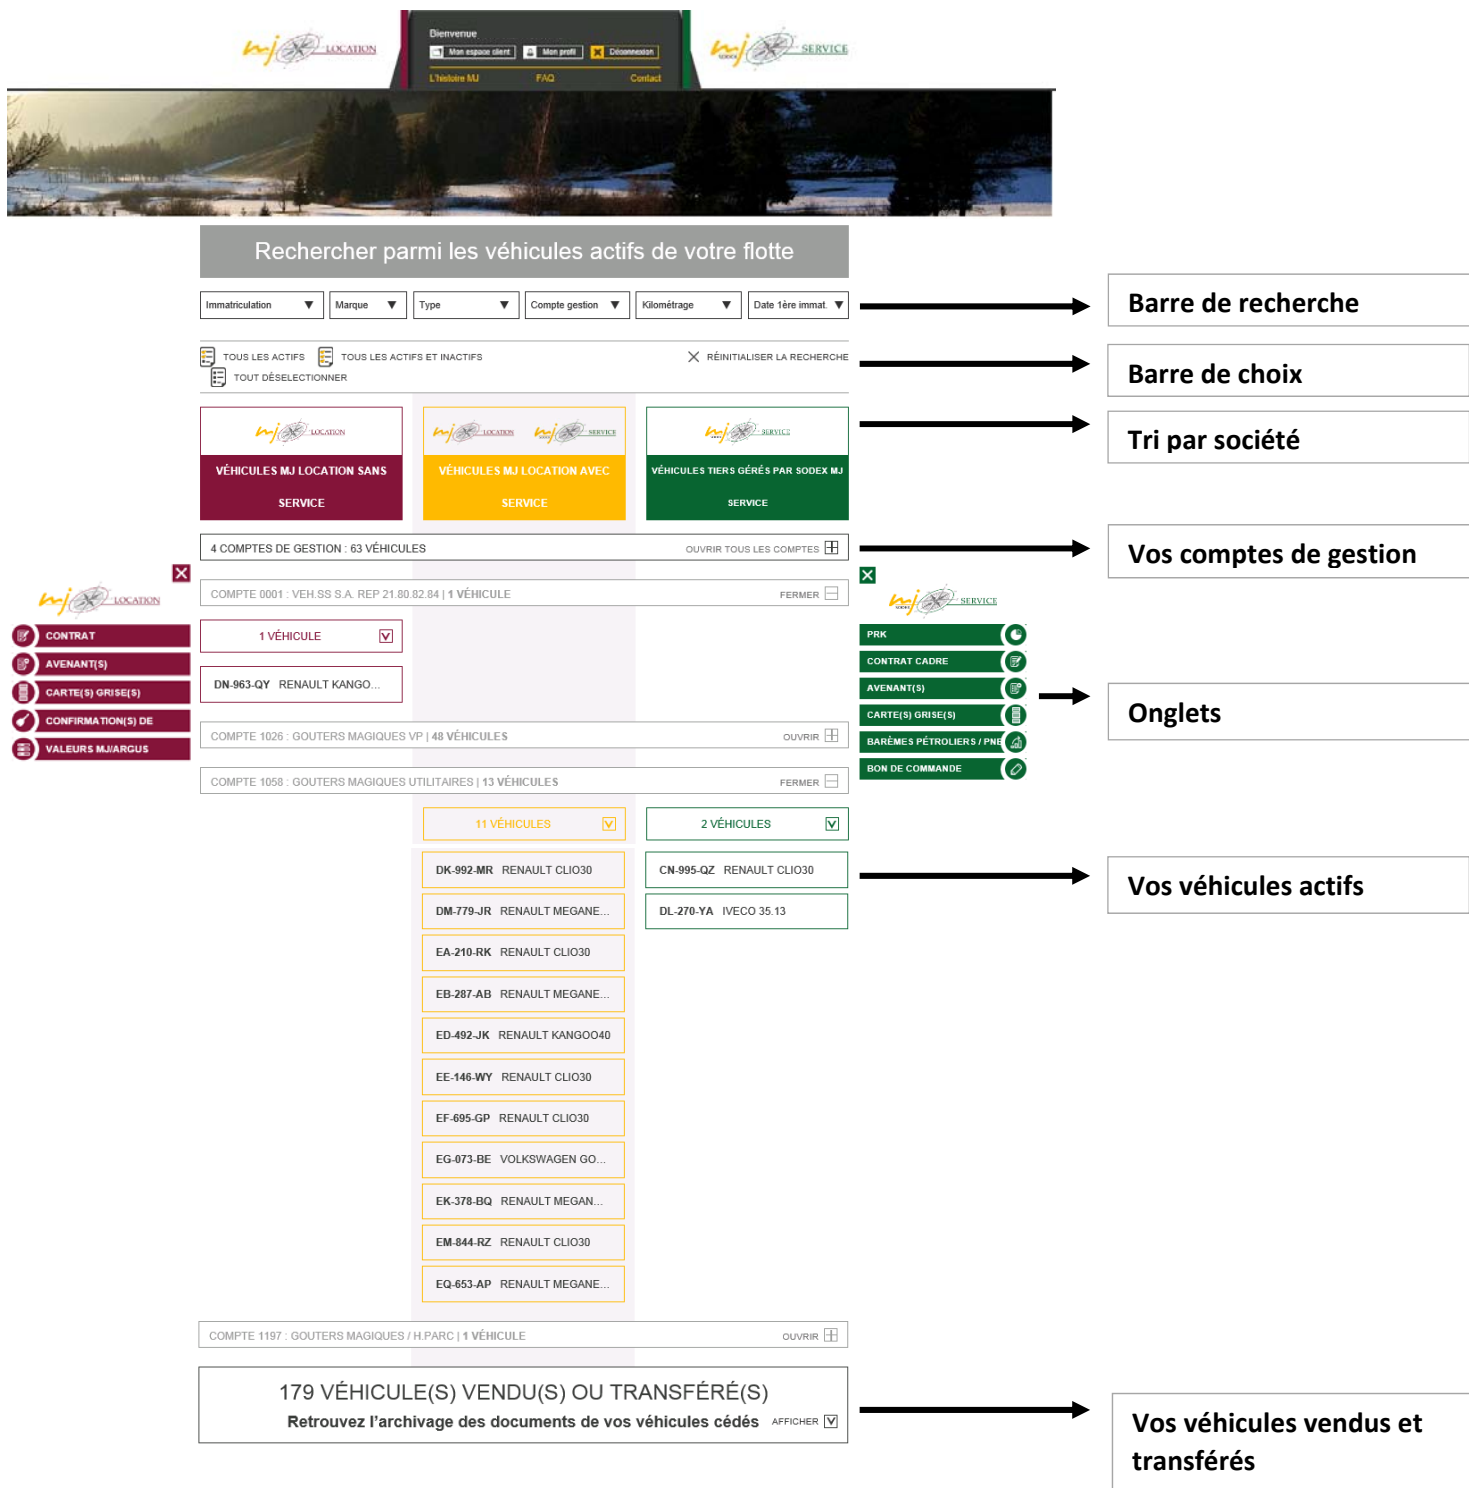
mj LOCATION

Bienvenue
Mon espace client
Mon profil
Déconnexion
L'histoire MJ
FAQ
Contact

mj SERVICE

Rechercher parmi les véhicules actifs de votre flotte

Immatriculation
Marque
Type
Compte gestion
Kilométrage
Date 1ère immat.

Barre de recherche

TOUS LES ACTIFS
TOUS LES ACTIFS ET INACTIFS
TOUT DÉSELECTIONNER
RÉINITIALISER LA RECHERCHE

Barre de choix

mj LOCATION
VÉHICULES MJ LOCATION SANS SERVICE

mj LOCATION mj SERVICE
VÉHICULES MJ LOCATION AVEC SERVICE

mj SERVICE
VÉHICULES TIERS GÉRÉS PAR SODEX MJ SERVICE

Tri par société

4 COMPTES DE GESTION : 63 VÉHICULES
OUVRIR TOUS LES COMPTES

Vos comptes de gestion

mj LOCATION
CONTRAT
AVENANT(S)
CARTE(S) GRISE(S)
CONFIRMATION(S) DE
VALEURS MJ/ARGUS

COMPTE 0001 : VEH.SS S.A. REP 21.80.82.84 | 1 VÉHICULE
FERMER

1 VÉHICULE
DN-963-QY RENAULT KANGO...

mj SERVICE
PRK
CONTRAT CADRE
AVENANT(S)
CARTE(S) GRISE(S)
BARÈMES PÉTROLIERS / PNE
BON DE COMMANDE

Onglets

COMPTE 1026 : GOUTERS MAGIQUES VP | 48 VÉHICULES
OUVRIR

COMPTE 1058 : GOUTERS MAGIQUES UTILITAIRES | 13 VÉHICULES
FERMER

11 VÉHICULES
2 VÉHICULES

DK-992-MR RENAULT CLIO30
CN-995-QZ RENAULT CLIO30
DM-779-JR RENAULT MEGANE...
DL-270-YA IVECO 35.13
EA-210-RK RENAULT CLIO30
EB-287-AB RENAULT MEGANE...
ED-492-JK RENAULT KANGOO40
EE-146-WY RENAULT CLIO30
EF-695-GP RENAULT CLIO30
EG-073-BE VOLKSWAGEN GO...
EK-378-BQ RENAULT MEGAN...
EM-844-RZ RENAULT CLIO30
EQ-653-AP RENAULT MEGANE...

Vos véhicules actifs

COMPTE 1197 : GOUTERS MAGIQUES / H.PARC | 1 VÉHICULE
OUVRIR

179 VÉHICULE(S) VENDU(S) OU TRANSFÉRÉ(S)
Retrouvez l'archivage des documents de vos véhicules cédés
AFFICHER

Vos véhicules vendus et transférés